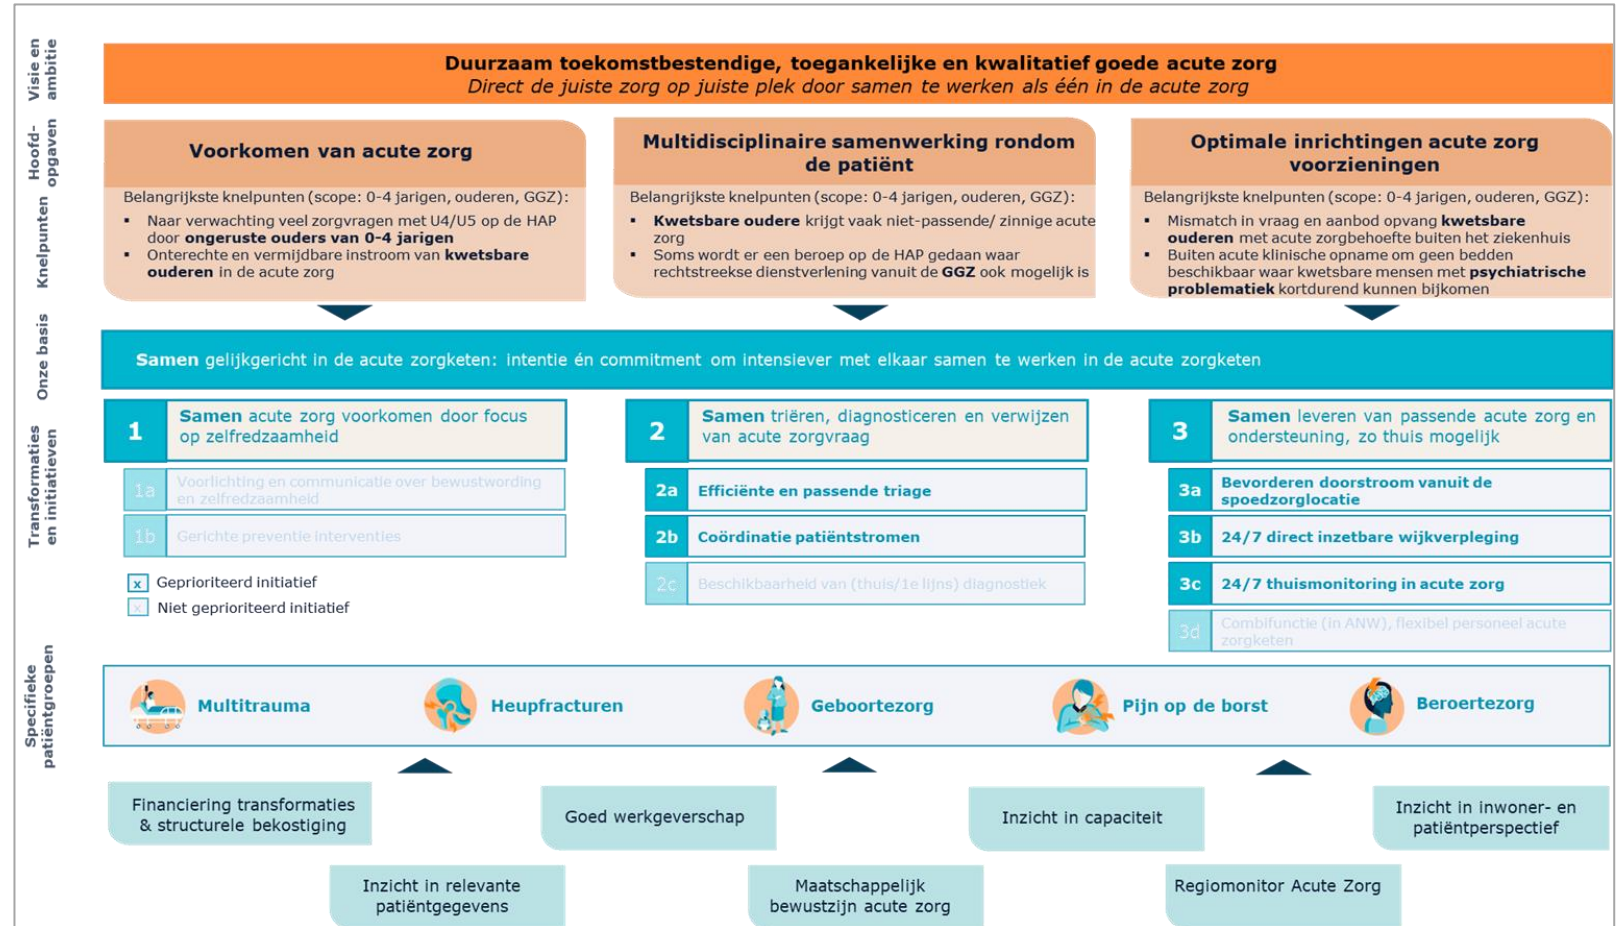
Visie en ambitie

Duurzaam toekomstbestendige, toegankelijke en kwalitatief goede acute zorg
Direct de juiste zorg op juiste plek door samen te werken als één in de acute zorg

Hoofd-opgaven

Knelpunten

Voorkomen van acute zorg

Belangrijkste knelpunten (scope: 0-4 jarigen, ouderen, GGZ):
- Naar verwachting veel zorgvragen met U4/U5 op de HAP door ongeruste ouders van 0-4 jarigen
- Onterechte en vermijdbare instroom van kwetsbare ouderen in de acute zorg

Multidisciplinaire samenwerking rondom de patiënt

Belangrijkste knelpunten (scope: 0-4 jarigen, ouderen, GGZ):
- Kwetsbare ouderee krijgt vaak niet-passende/ zinnige acute zorg
- Soms wordt er een beroep op de HAP gedaan waar rechtstreekse dienstverlening vanuit de GGZ ook mogelijk is

Optimale inrichtingen acute zorg voorzieningen

Belangrijkste knelpunten (scope: 0-4 jarigen, ouderen, GGZ):
- Mismatch in vraag en aanbod opvang kwetsbare ouderen met acute zorgbehoefte buiten het ziekenhuis
- Buiten acute klinische opname om geen bedden beschikbaar waar kwetsbare mensen met psychiatrische problematiek kortdurend kunnen bijkomen

Onze basis

Samen gelijkgericht in de acute zorgketen: intentie én commitment om intensiever met elkaar samen te werken in de acute zorgketen

Transformaties en initiatieven

1 Samen acute zorg voorkomen door focus op zelfredzaamheid
1a Voorlichting en communicatie over bewustwording en zelfredzaamheid
1b Gerichte preventie interventies

x Geprioriteerd initiatief
x Niet geprioriteerd initiatief

2 Samen triëren, diagnosticeren en verwijzen van acute zorgvraag
2a Efficiënte en passende triage
2b Coördinatie patiëntstromen
2c Beschikbaarheid van (thuis/1e lijns) diagnostiek

3 Samen leveren van passende acute zorg en ondersteuning, zo thuis mogelijk
3a Bevorderen doorstroom vanuit de spoedzorglocatie
3b 24/7 direct inzetbare wijkverpleging
3c 24/7 thuismonitoring in acute zorg
3d Combifunctie (in ANW), flexibel personeel acute zorgketen

Specifieke patiëntgroepen

Multitrauma
Heupfracturen
Geboortezorg
Pijn op de borst
Beroertezorg

Financiering transformaties & structurele bekostiging
Goed werkgeverschap
Inzicht in capaciteit
Inzicht in inwoner- en patiëntperspectief
Inzicht in relevante patiëntgegevens
Maatschappelijk bewustzijn acute zorg
Regiomonitor Acute Zorg